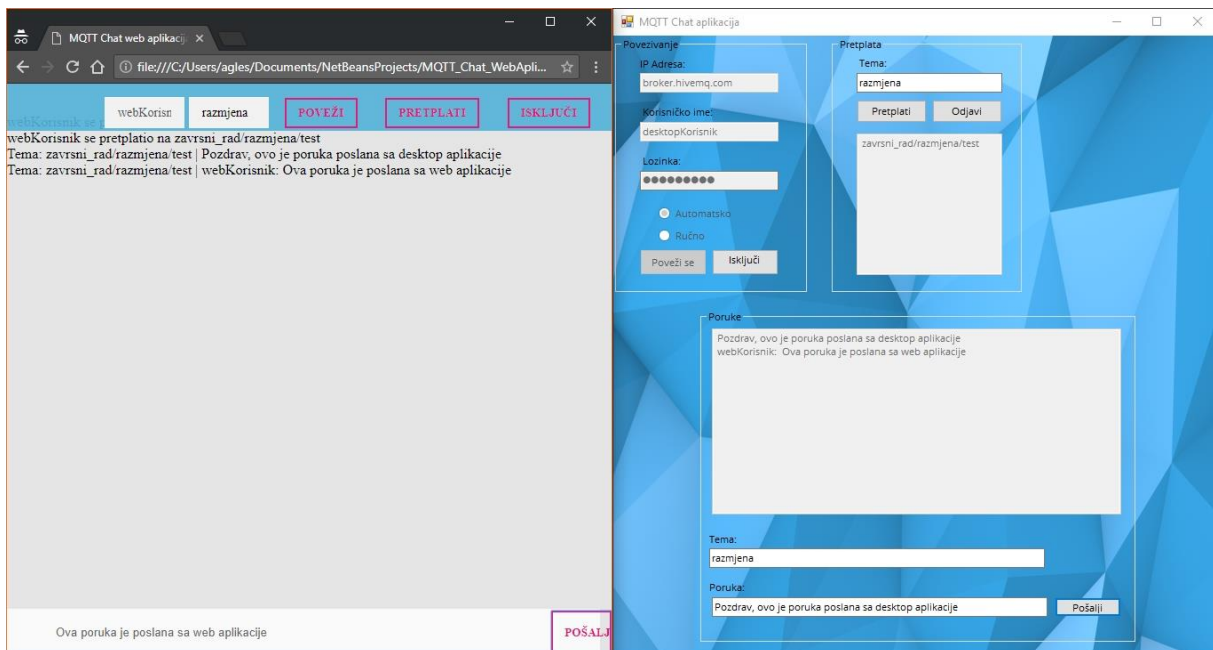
MQTT Chat web aplikacij ×

file:///C:/Users/agles/Documents/NetBeansProjects/MQTT_Chat_WebApli...

webKorisnik se p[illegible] webKorisn razmjena POVEŽI PRETPLATI ISKLJUČI

webKorisnik se pretplatio na zavrsni_rad/razmjena/test
Tema: zavrsni_rad/razmjena/test | Pozdrav, ovo je poruka poslana sa desktop aplikacije
Tema: zavrsni_rad/razmjena/test | webKorisnik: Ova poruka je poslana sa web aplikacije

Ova poruka je poslana sa web aplikacije
POŠALJ

MQTT Chat aplikacija

Povezivanje
IP Adresa:
broker.hivemq.com
Korisničko ime:
desktopKorisnik
Lozinka:
●●●●●●●●●
Automatsko
Ručno
Poveži se
Isključi

Pretplata
Tema:
razmjena
Pretplati
Odjavi
zavrsni_rad/razmjena/test

Poruke
Pozdrav, ovo je poruka poslana sa desktop aplikacije
webKorisnik: Ova poruka je poslana sa web aplikacije

Tema:
razmjena
Poruka:
Pozdrav, ovo je poruka poslana sa desktop aplikacije
Pošalji